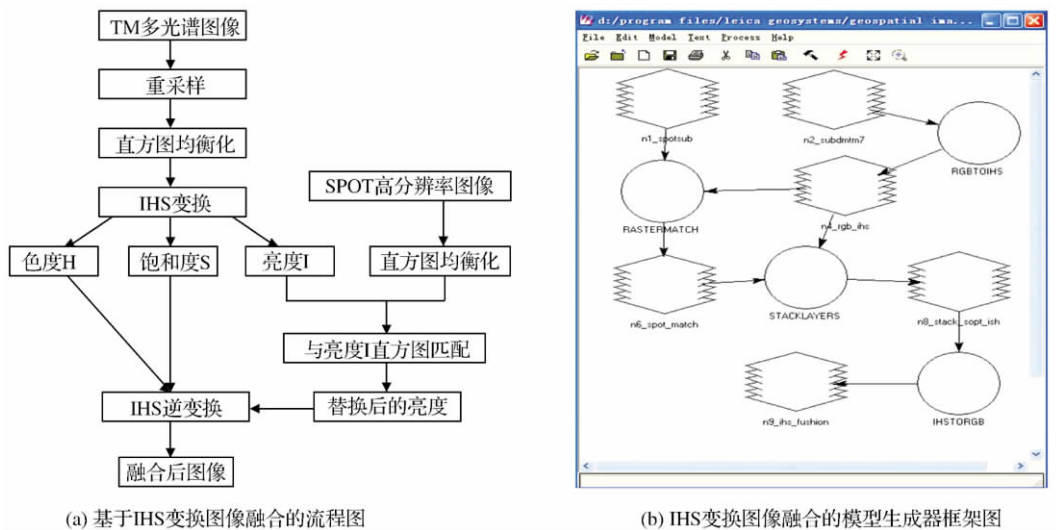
TM多光谱图像

重采样

直方图均衡化

IHS变换

SPOT高分辨率图像

色度H

饱和度S

亮度I

直方图均衡化

与亮度I直方图匹配

IHS逆变换

替换后的亮度

融合后图像

(a) 基于IHS变换图像融合的流程图

d:/program files/leica geosystems/geospatial ima...

File Edit Model Text Process Help

n1_spotsub

n2_subdmtm7

RGBTOIHS

RASTERMATCH

n4_rgb_ihs

n6_spot_match

STACKLAYERS

n8_stack_sopt_ish

n9_ihs_fushion

IHSTORGB

(b) IHS变换图像融合的模型生成器框架图